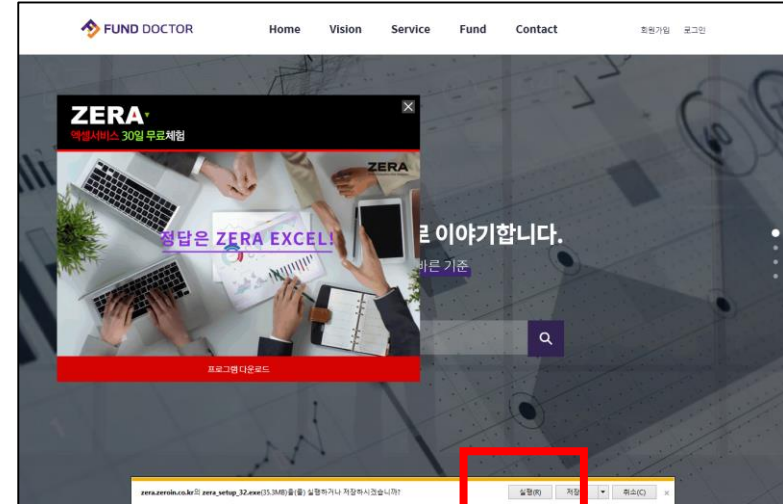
FUND DOCTOR

Home Vision Service Fund Contact

회원가입 로그인

ZERA

엑셀서비스 30일 무료체험

ZERA

정답은 ZERA EXCEL!

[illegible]로 이야기합니다.

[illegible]바른 기준

프로그램 다운로드

zera.zeroin.co.kr의 zera_setup_32.exe(35.3MB)을(를) 실행하거나 저장하시겠습니까?

실행(R) 저장 취소(C) ×